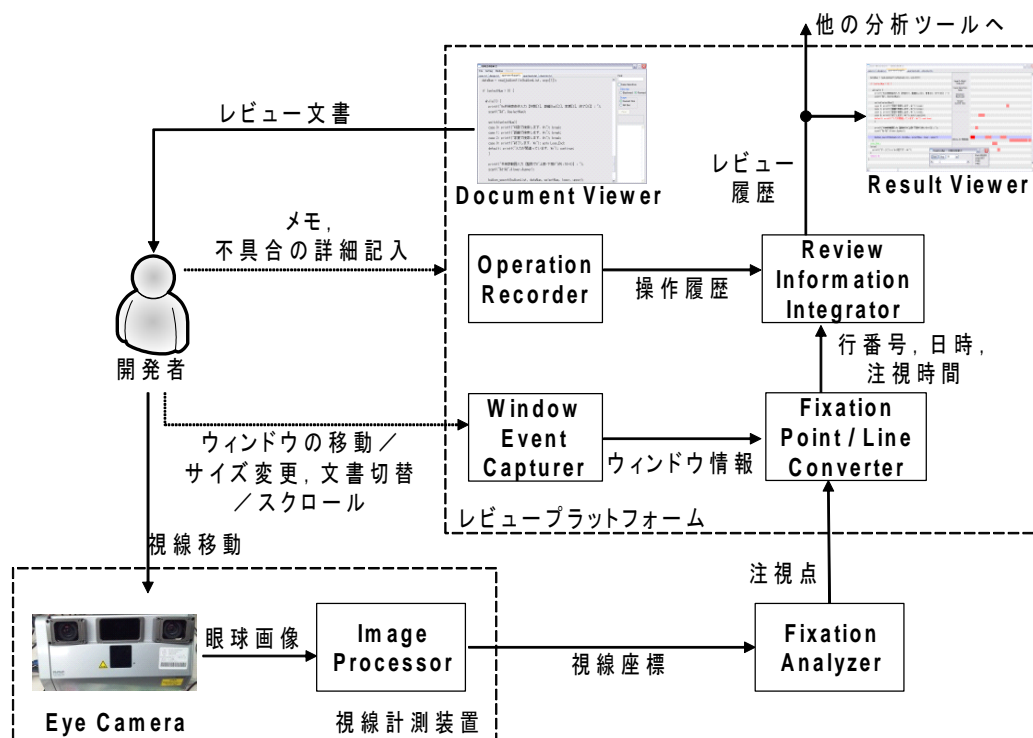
他の分析ツールへ

レビュー文書

Document Viewer

レビュー履歴

Result Viewer

メモ,
不具合の詳細記入

Operation Recorder

操作履歴

Review Information Integrator

開発者

行番号, 日時,
注視時間

Window Event Capturer

ウィンドウ情報

Fixation Point / Line Converter

ウィンドウの移動／
サイズ変更, 文書切替
／スクロール

レビュープラットフォーム

視線移動

注視点

眼球画像

Image Processor

視線座標

Fixation Analyzer

Eye Camera

視線計測装置